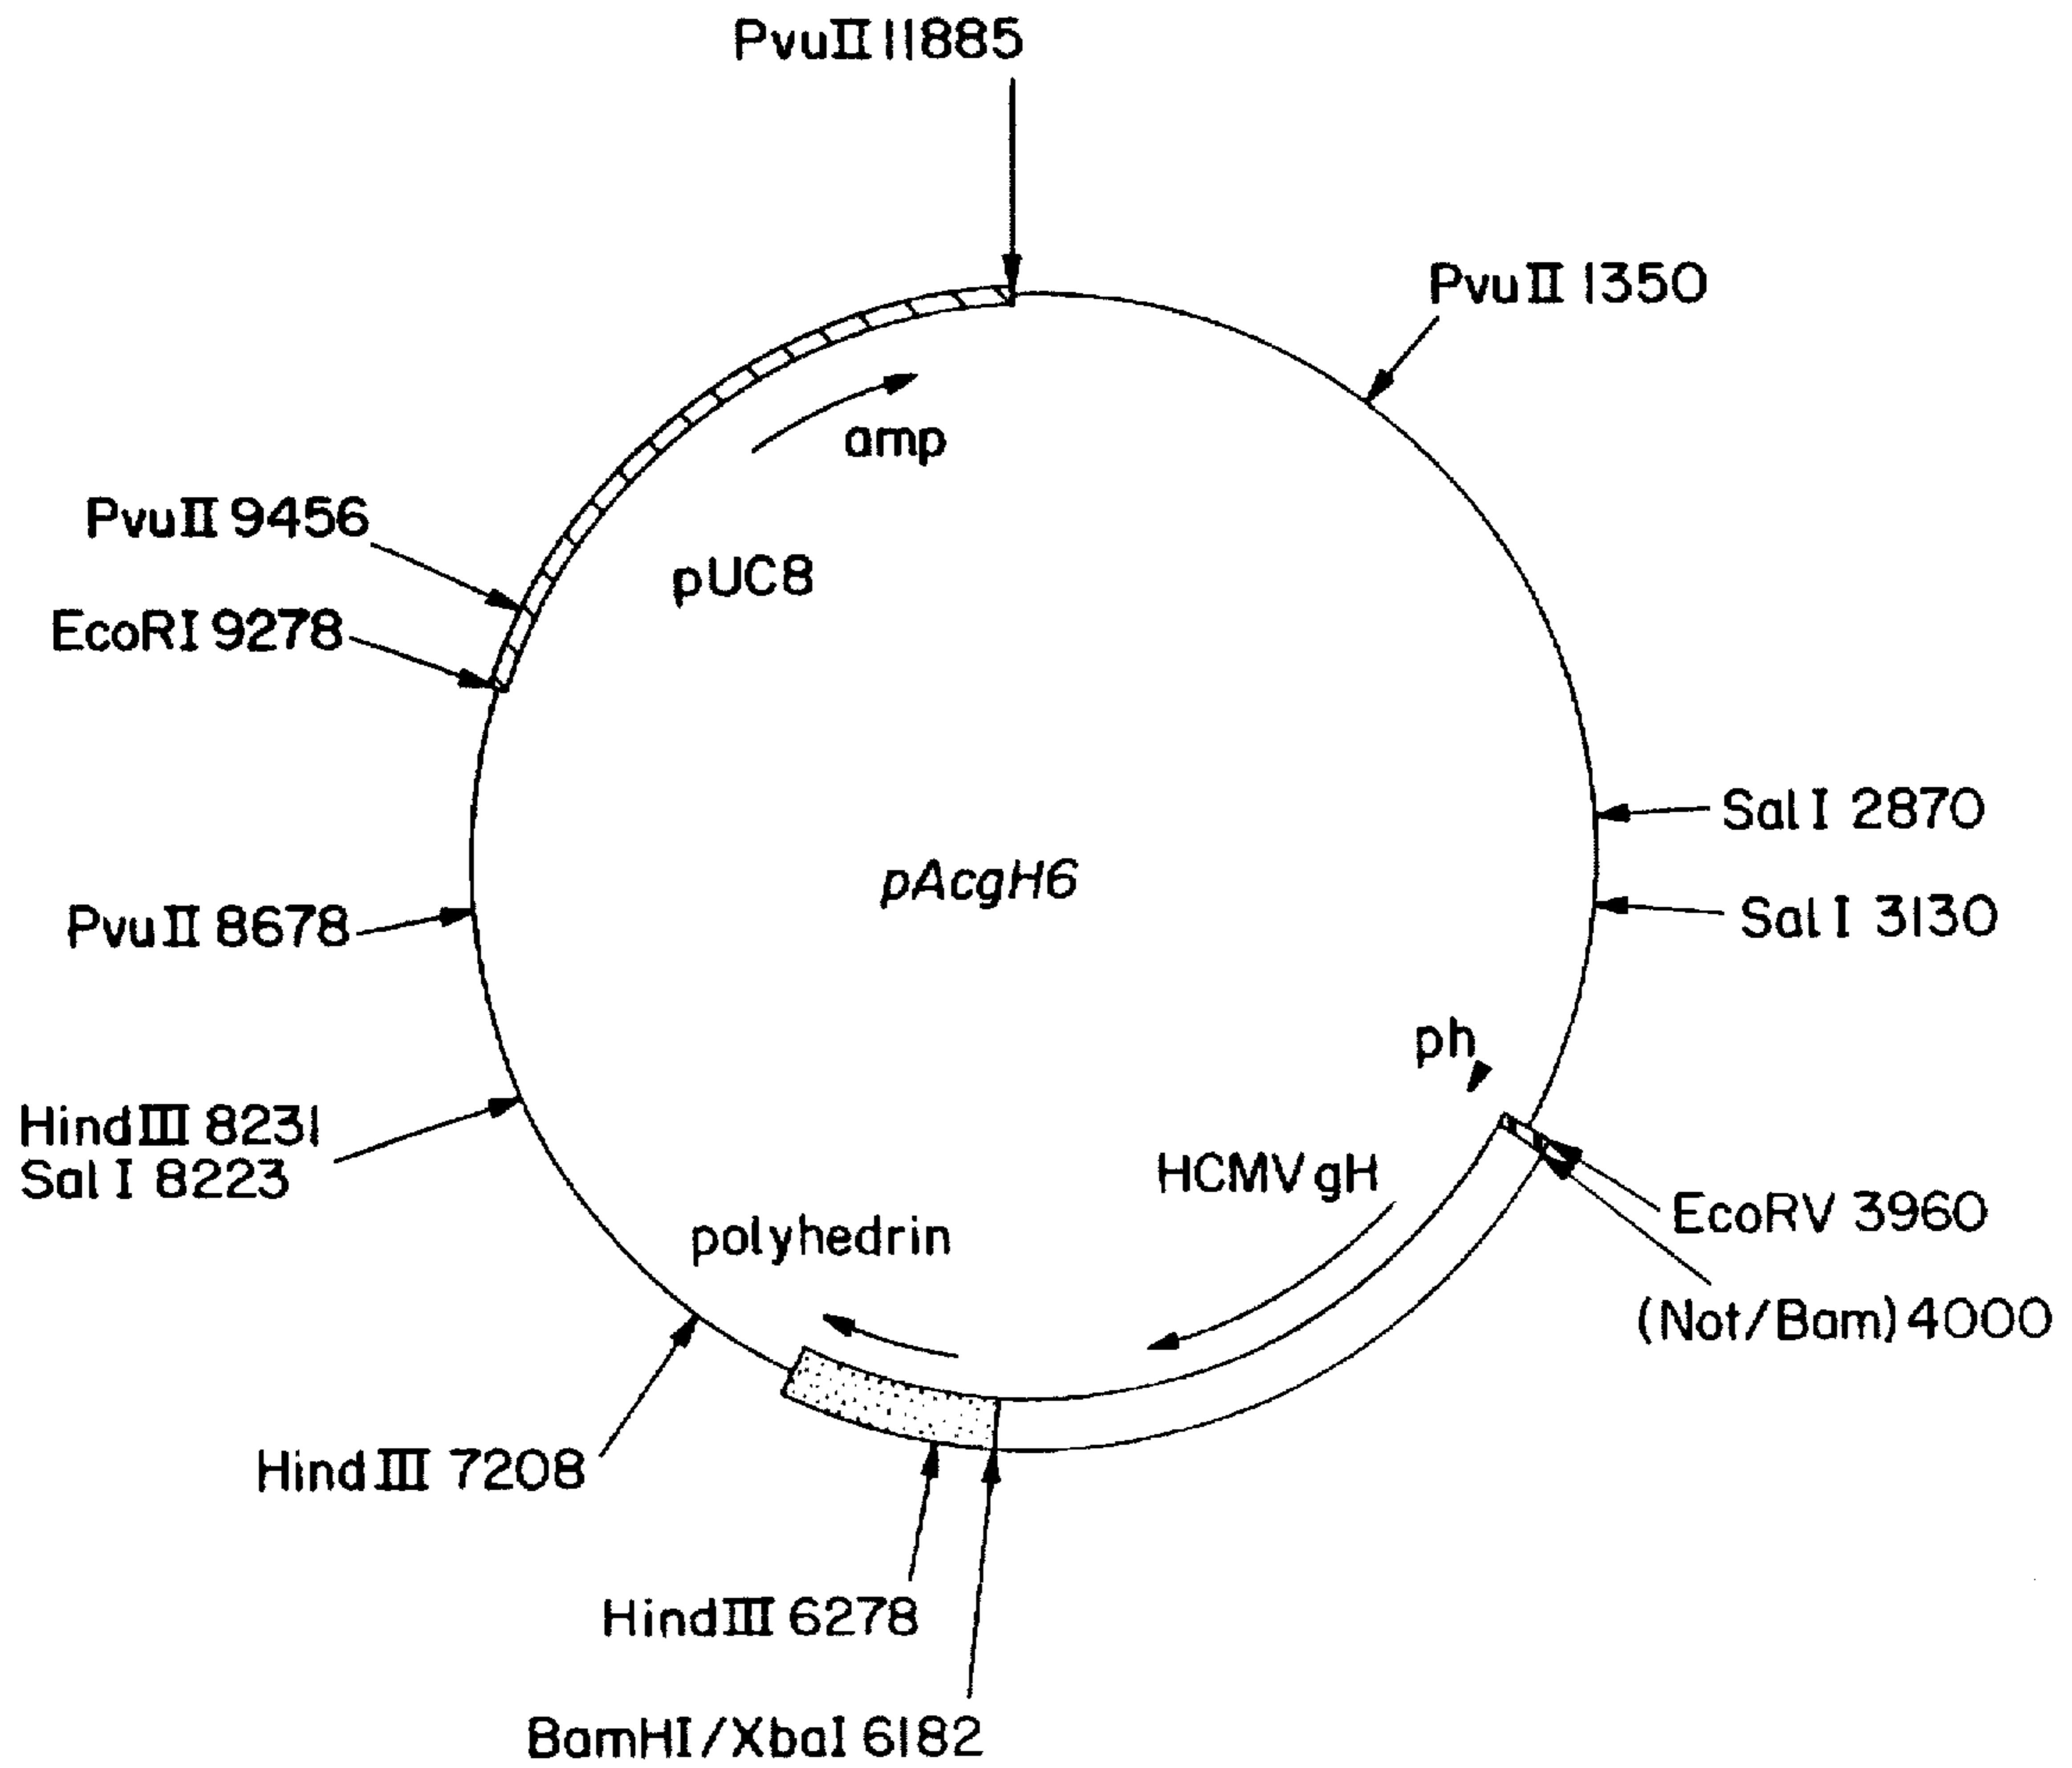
PvuII 11885

PvuII 1350

amp

PvuII 9456

pUC8

EcoRI 9278

SalI 2870

pAcgH6

SalI 3130

PvuII 8678

ph

HindIII 8231
SalI 8223

HCMV gH

EcoRV 3960

polyhedrin

(Not/Bam) 4000

HindIII 7208

HindIII 6278

BamHI/XbaI 6182